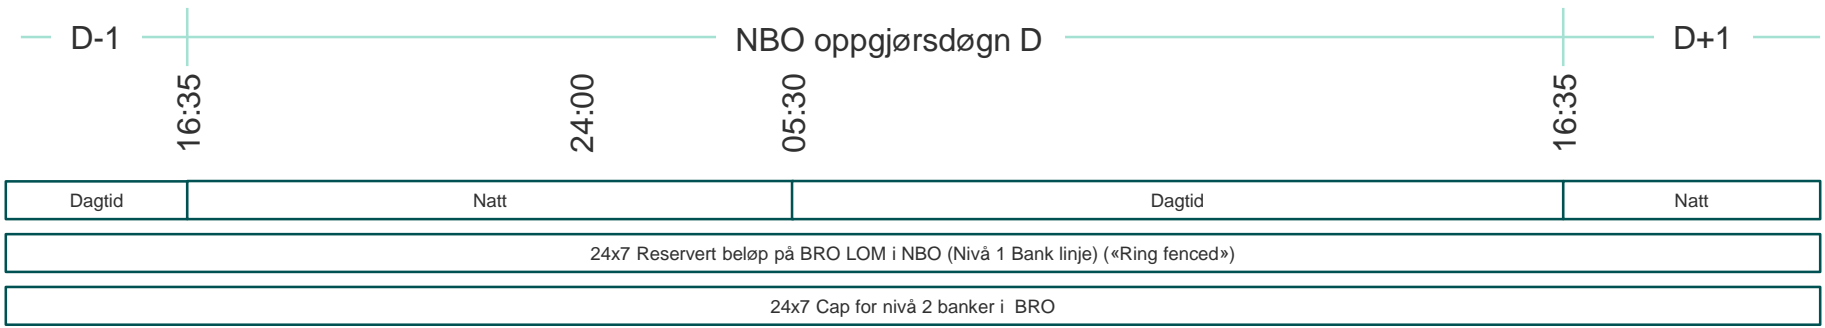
D-1 NBO oppgjørsdøgn D D+1

16:35
24:00
05:30
16:35

| Dagtid | Natt | Dagtid | Natt |
|---|---|---|---|

24x7 Reservert beløp på BRO LOM i NBO (Nivå 1 Bank linje) («Ring fenced»)

24x7 Cap for nivå 2 banker i BRO